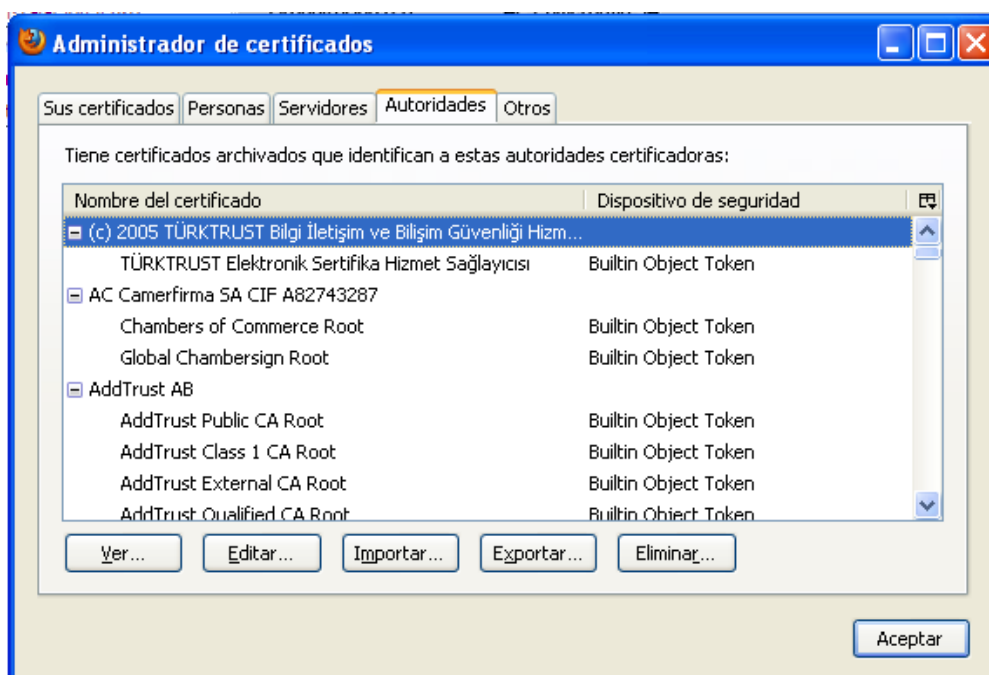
Administrador de certificados

Sus certificados | Personas | Servidores | Autoridades | Otros

Tiene certificados archivados que identifican a estas autoridades certificadoras:

| Nombre del certificado | Dispositivo de seguridad |
|---|---|
| (c) 2005 TÜRKTRUST Bilgi İletişim ve Bilişim Güvenliği Hizm... | |
| TÜRKTRUST Elektronik Sertifika Hizmet Sağlayıcısı | Builtin Object Token |
| AC Camerfirma SA CIF A82743287 | |
| Chambers of Commerce Root | Builtin Object Token |
| Global Chambersign Root | Builtin Object Token |
| AddTrust AB | |
| AddTrust Public CA Root | Builtin Object Token |
| AddTrust Class 1 CA Root | Builtin Object Token |
| AddTrust External CA Root | Builtin Object Token |
| AddTrust Qualified CA Root | Builtin Object Token |

Ver... | Editar... | Importar... | Exportar... | Eliminar...

Aceptar